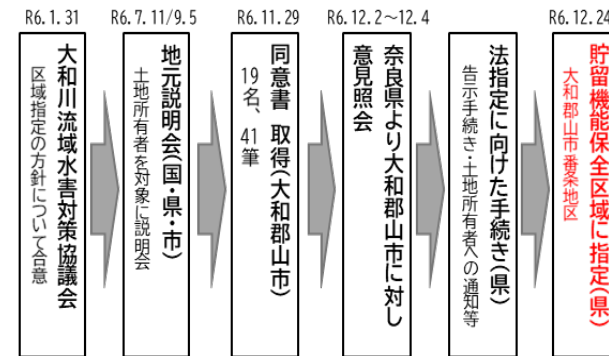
R6.1.31

大和川流域水害対策協議会

区域指定の方針について合意

R6.7.11/9.5

地元説明会(国・県・市)

土地所有者を対象に説明会

R6.11.29

同意書 取得(大和郡山市)

19名、41筆

R6.12.2~12.4

奈良県より大和郡山市に対し意見照会

法指定に向けた手続き(県)

告示手続き・土地所有者への通知等

R6.12.24

貯留機能保全区域に指定(県)

大和郡山市番条地区